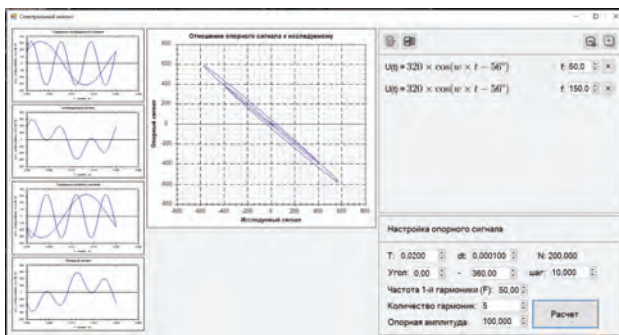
Спектральный анализ

Отношение опорного сигнала к исследуемому

600
400
200
0
-200
-400
-600

Опорный сигнал

-600 -400 -200 0 200 400 600
Исследуемый сигнал

$U(t) = 320 \times \cos(w \times t - 56°)$ f: 50,0
$U(t) = 320 \times \cos(w \times t - 56°)$ f: 150,0

Настройка опорного сигнала

T: 0,0200 dt: 0,000100 N: 200,000
Угол: 0,00 - 360,00 шаг: 10,000
Частота 1-й гармоники (F): 50,00
Количество гармоник: 5
Опорная амплитуда: 100,000
Расчет